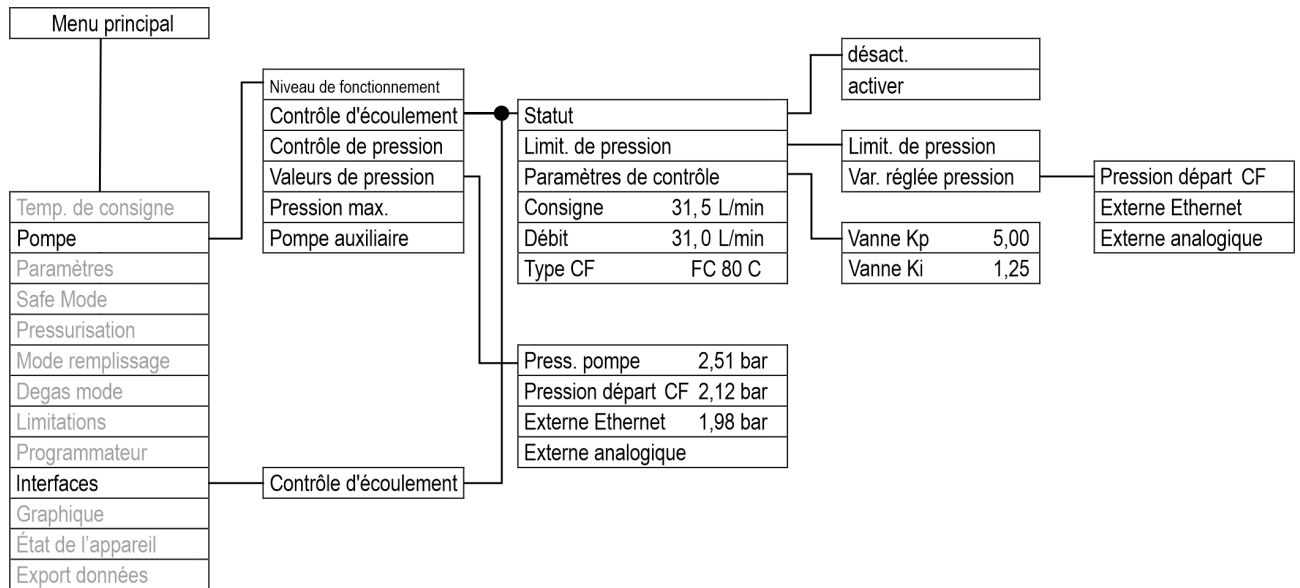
Menu principal

Temp. de consigne
Pompe
Paramètres
Safe Mode
Pressurisation
Mode remplissage
Degas mode
Limitations
Programmateur
Interfaces
Graphique
État de l'appareil
Export données

Niveau de fonctionnement
Contrôle d'écoulement
Contrôle de pression
Valeurs de pression
Pression max.
Pompe auxiliaire

Contrôle d'écoulement

| | |
|---|---|
| Statut | |
| Limit. de pression | |
| Paramètres de contrôle | |
| Consigne | 31, 5 L/min |
| Débit | 31, 0 L/min |
| Type CF | FC 80 C |

| | |
|---|---|
| Press. pompe | 2,51 bar |
| Pression départ CF | 2,12 bar |
| Externe Ethernet | 1,98 bar |
| Externe analogique | |

désact.
activer

Limit. de pression
Var. réglée pression

| | |
|---|---|
| Vanne Kp | 5,00 |
| Vanne Ki | 1,25 |

Pression départ CF
Externe Ethernet
Externe analogique